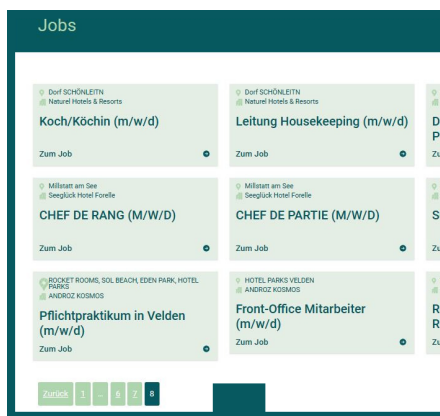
Jobs

Dorf SCHÖNLEITN
Naturel Hotels & Resorts
Koch/Köchin (m/w/d)
Zum Job

Dorf SCHÖNLEITN
Naturel Hotels & Resorts
Leitung Housekeeping (m/w/d)
Zum Job

D
P
Zu

Millstatt am See
Seeglück Hotel Forelle
CHEF DE RANG (M/W/D)
Zum Job

Millstatt am See
Seeglück Hotel Forelle
CHEF DE PARTIE (M/W/D)
Zum Job

S
Zu

ROCKET ROOMS, SOL BEACH, EDEN PARK, HOTEL PARKS
ANDROZ KOSMOS
Pflichtpraktikum in Velden (m/w/d)
Zum Job

HOTEL PARKS VELDEN
ANDROZ KOSMOS
Front-Office Mitarbeiter (m/w/d)
Zum Job

R
R
Zu

Zurück 1 ... 6 7 8